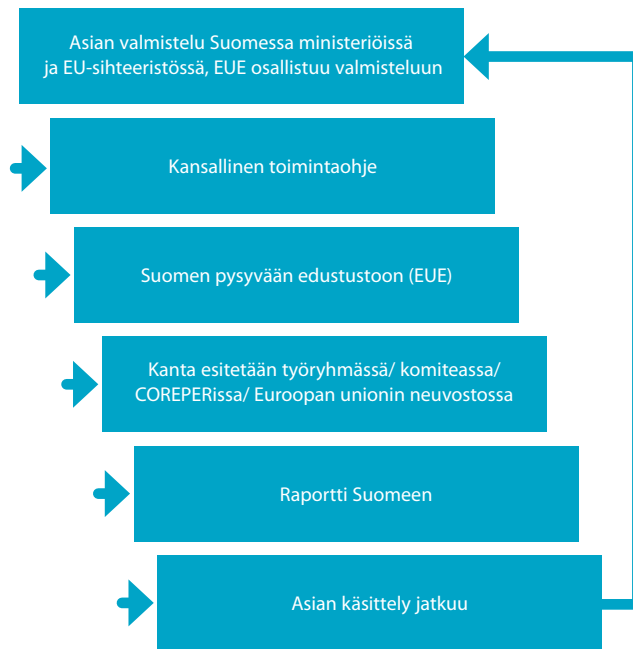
Asian valmistelu Suomessa ministeriöissä ja EU-sihteeristössä, EUE osallistuu valmisteluun

Kansallinen toimintaohje

Suomen pysyvään edustustoon (EUE)

Kanta esitetään työryhmässä/ komiteassa/ COREPERissa/ Euroopan unionin neuvostossa

Raportti Suomeen

Asian käsittely jatkuu